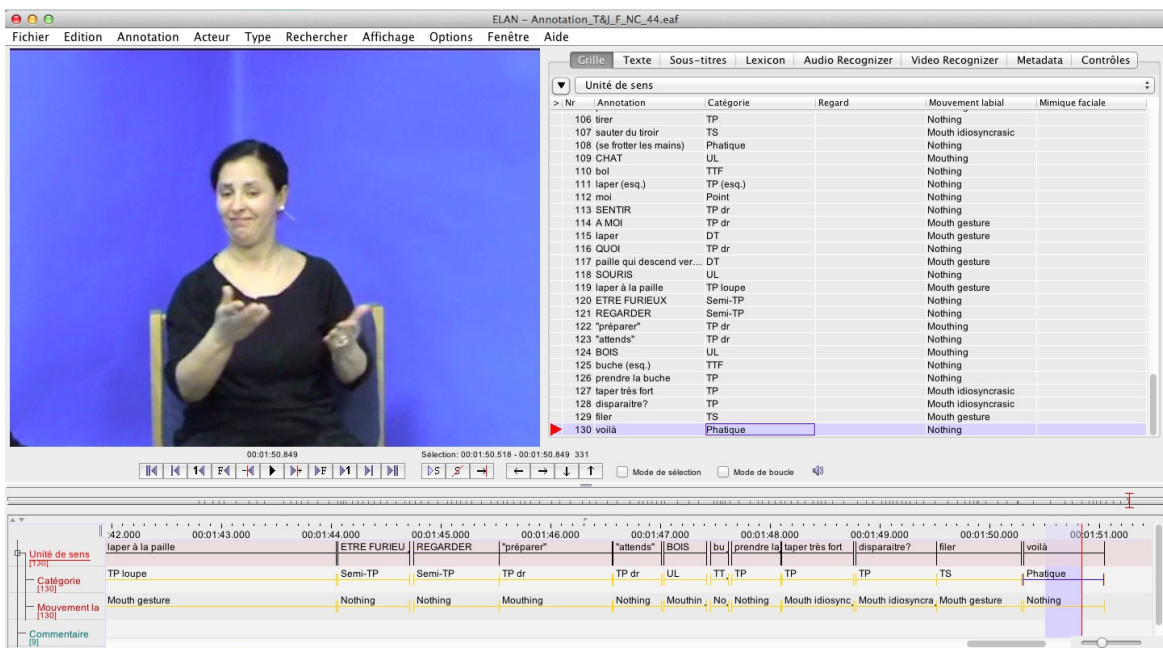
ELAN - Annotation_T&J_F_NC_44.eaf

Fichier Edition Annotation Acteur Type Rechercher Affichage Options Fenêtre Aide

Grille Texte Sous-titres Lexicon Audio Recognizer Video Recognizer Metadata Contrôles

Unité de sens

| Nr | Annotation | Catégorie | Regard | Mouvement labial | Mimique faciale |
|---|---|---|---|---|---|
| 106 | tirer | TP | | Nothing | |
| 107 | sauter du tiroir | TS | | Mouth idiosyncrasic | |
| 108 | (se frotter les mains) | Phatique | | Nothing | |
| 109 | CHAT | UL | | Mouthing | |
| 110 | bol | TTF | | Nothing | |
| 111 | laper (esq.) | TP (esq.) | | Nothing | |
| 112 | moi | Point | | Nothing | |
| 113 | SENTIR | TP dr | | Nothing | |
| 114 | A MOI | TP dr | | Mouth gesture | |
| 115 | laper | DT | | Mouth gesture | |
| 116 | QUOI | TP dr | | Nothing | |
| 117 | paille qui descend ver... | DT | | Mouth gesture | |
| 118 | SOURIS | UL | | Nothing | |
| 119 | laper à la paille | TP loupe | | Mouth gesture | |
| 120 | ETRE FURIEUX | Semi-TP | | Nothing | |
| 121 | REGARDER | Semi-TP | | Nothing | |
| 122 | "préparer" | TP dr | | Mouthing | |
| 123 | "attends" | TP dr | | Nothing | |
| 124 | BOIS | UL | | Mouthing | |
| 125 | buche (esq.) | TTF | | Nothing | |
| 126 | prendre la buche | TP | | Nothing | |
| 127 | taper très fort | TP | | Mouth idiosyncrasic | |
| 128 | disparaitre? | TP | | Mouth idiosyncrasic | |
| 129 | filer | TS | | Mouth gesture | |
| 130 | voilà | Phatique | | Nothing | |

00:01:50.849 Sélection: 00:01:50.518 - 00:01:50.849 331

Mode de sélection Mode de boucle

:42.000 00:01:43.000 00:01:44.000 00:01:45.000 00:01:46.000 00:01:47.000 00:01:48.000 00:01:49.000 00:01:50.000 00:01:51.000

Unité de sens [130] laper à la paille | ETRE FURIEU | REGARDER | "préparer" | "attends" | BOIS | bu | prendre la | taper très fort | disparaitre? | filer | voilà

Catégorie [130] TP loupe | Semi-TP | Semi-TP | TP dr | TP dr | UL | TT | TP | TP | TP | TS | Phatique

Mouvement la [130] Mouth gesture | Nothing | Nothing | Mouthing | Nothing | Mouthin | No | Nothing | Mouth idiosync | Mouth idiosyncra | Mouth gesture | Nothing

Commentaire [9]